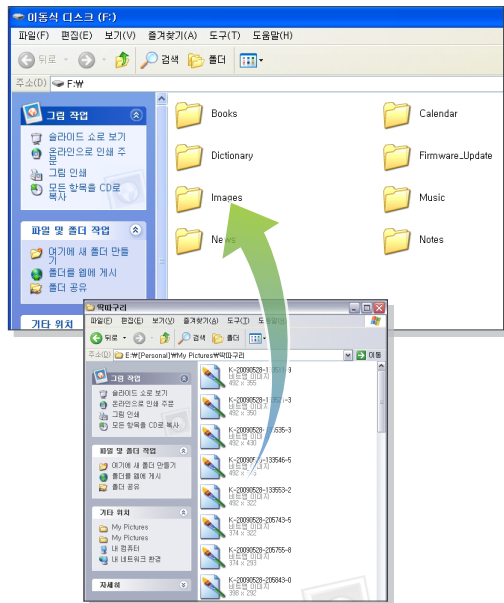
이동식 디스크 (F:)

파일(F) 편집(E) 보기(V) 즐겨찾기(A) 도구(T) 도움말(H)

뒤로 검색 폴더

주소(D) F:₩

그림 작업

슬라이드 쇼로 보기

온라인으로 인쇄 주문

그림 인쇄

모든 항목을 CD로 복사

파일 및 폴더 작업

여기에 새 폴더 만들기

폴더를 웹에 게시

폴더 공유

기타 위치

Books

Calendar

Dictionary

Firmware_Update

Images

Music

News

Notes

막따구리

파일(F) 편집(E) 보기(V) 즐겨찾기(A) 도구(T) 도움말(H)

뒤로 검색 폴더

주소(D) E:₩[Personal]₩My Pictures₩막따구리

이동

그림 작업

슬라이드 쇼로 보기

온라인으로 인쇄 주문

그림 인쇄

모든 항목을 CD로 복사

파일 및 폴더 작업

여기에 새 폴더 만들기

폴더를 웹에 게시

폴더 공유

기타 위치

My Pictures

My Pictures

내 컴퓨터

내 네트워크 환경

자세히

K-20090528-1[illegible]9
비트맵 이미지
492 x 395

K-20090528-1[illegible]-3
비트맵 이미지
492 x 390

K-20090528-1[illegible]635-3
비트맵 이미지
492 x 430

K-20090528-133546-5
비트맵 이미지
492 x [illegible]

K-20090528-133553-2
비트맵 이미지
492 x 322

K-20090528-205743-5
비트맵 이미지
374 x 322

K-20090528-205755-8
비트맵 이미지
374 x 293

K-20090528-205843-0
비트맵 이미지
398 x 292